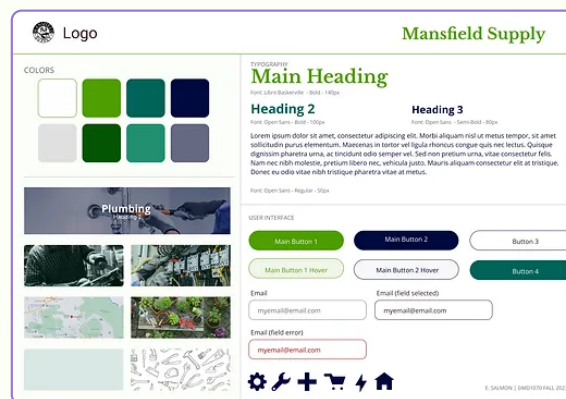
Logo

Mansfield Supply

COLORS

Plumbing
Heading 2

TYPOGRAPHY
Main Heading
Font: Libre Baskerville - Bold - 140px

Heading 2
Font: Open Sans - Bold - 100px

Heading 3
Font: Open Sans - Semi-Bold - 80px

Lorem ipsum dolor sit amet, consectetur adipiscing elit. Morbi aliquam nisl ut metus tempor, sit amet sollicitudin purus elementum. Maecenas in tortor vel ligula rhoncus congue quis nec lectus. Quisque dignissim pharetra urna, ac tincidunt odio semper vel. Sed non pretium urna, vitae consectetur felis. Nam nec nibh molestie, pretium libero nec, vehicula justo. Mauris aliquam consectetur elit at tristique. Donec eu odio vitae nibh tristique pharetra vitae at metus.

Font: Open Sans - Regular - 50px

USER INTERFACE

Main Button 1

Main Button 2

Button 3

Main Button 1 Hover

Main Button 2 Hover

Button 4

Email
myemail@email.com

Email (field selected)
myemail@email.com

Email (field error)
myemail@email.com

E. SALMON | DMD1070 FALL 202